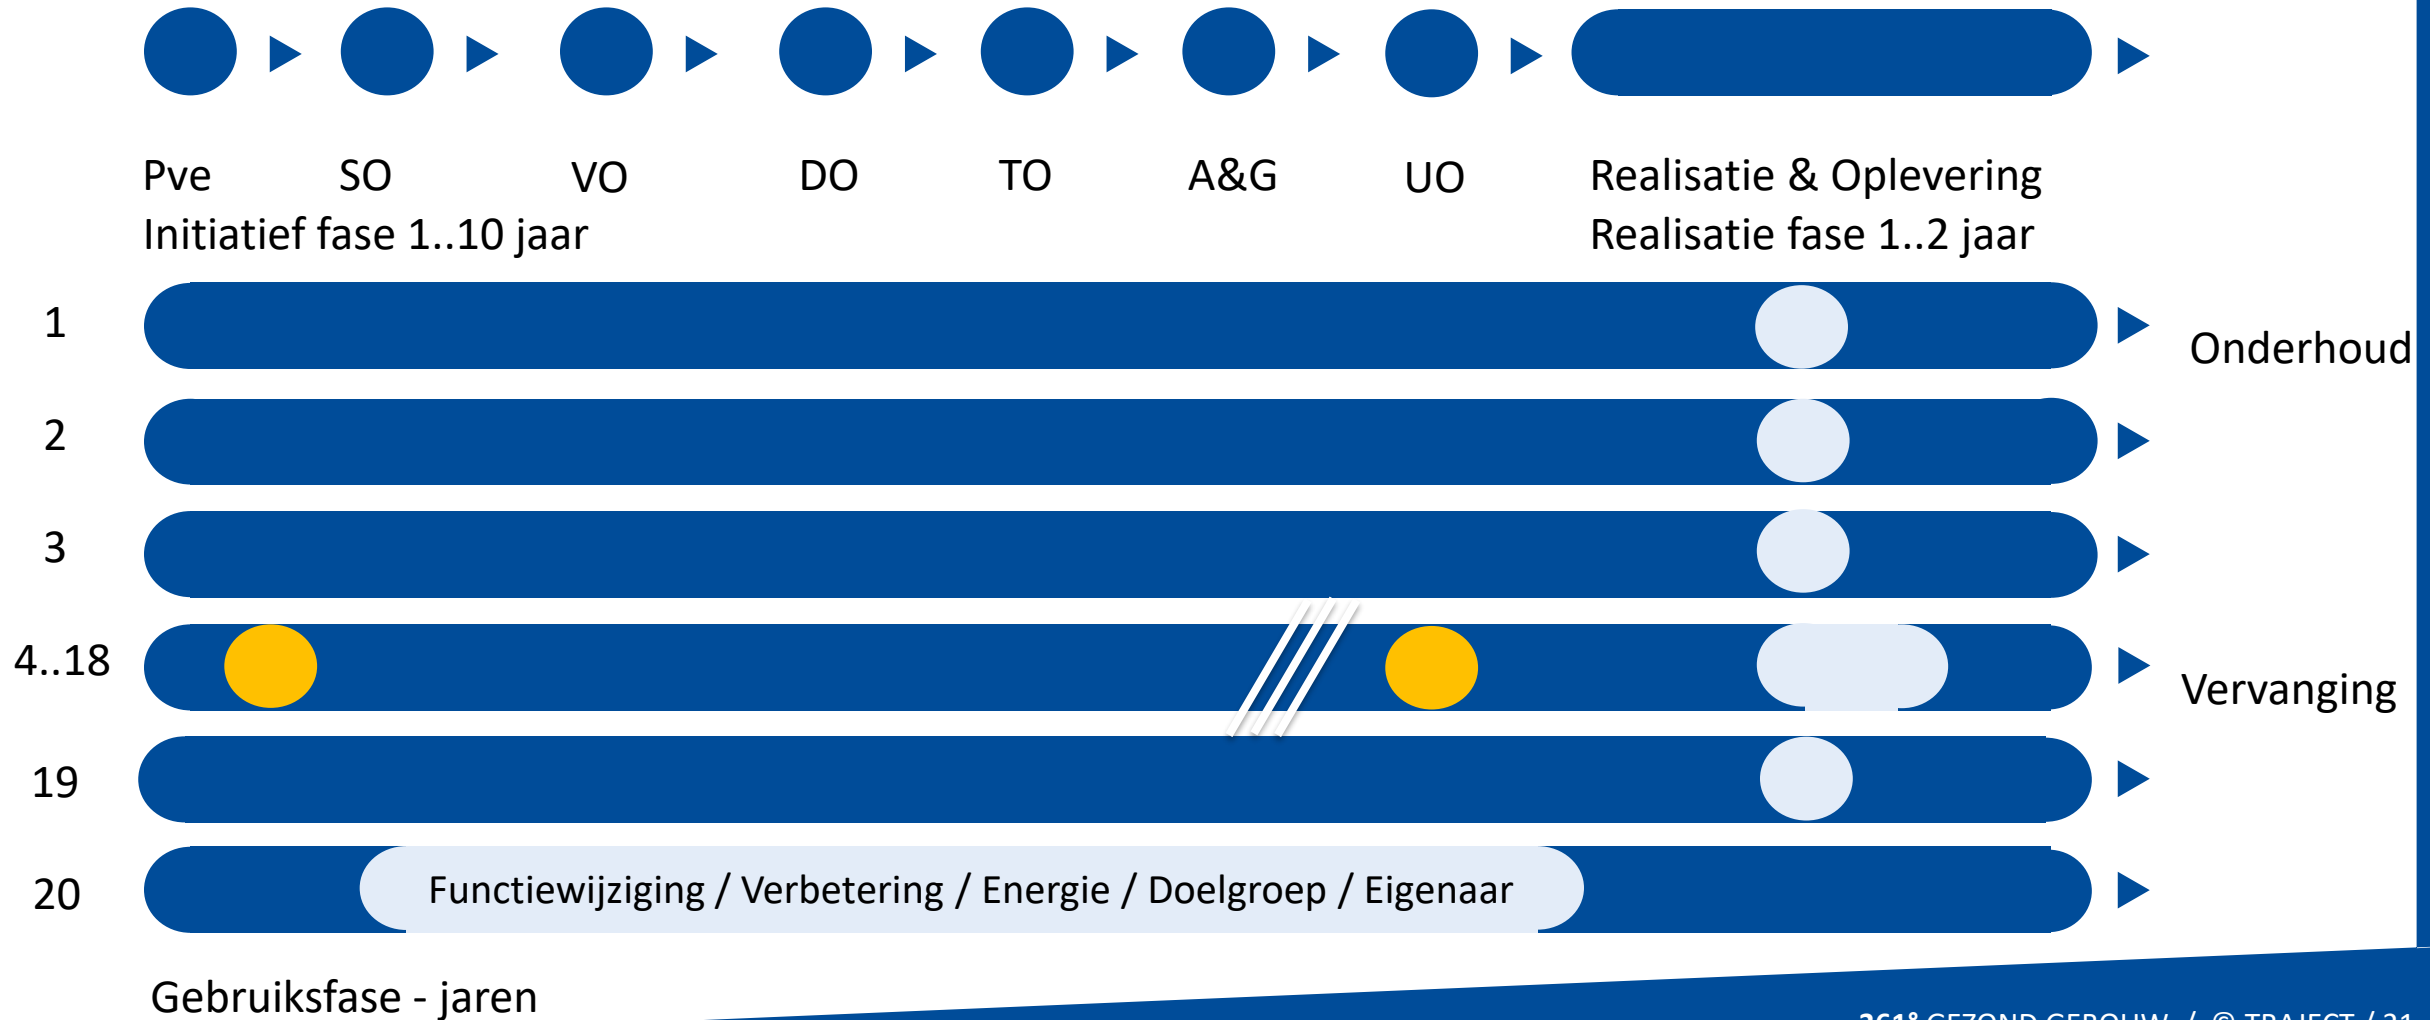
Pve SO VO DO TO A&G UO Realisatie & Oplevering

Initiatief fase 1..10 jaar

Realisatie fase 1..2 jaar

1

Onderhoud

2

3

4..18

Vervanging

19

20

Functiewijziging / Verbetering / Energie / Doelgroep / Eigenaar

Gebruiksfase - jaren

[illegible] GEZOND GEBOUW / © TRAJECT / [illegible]